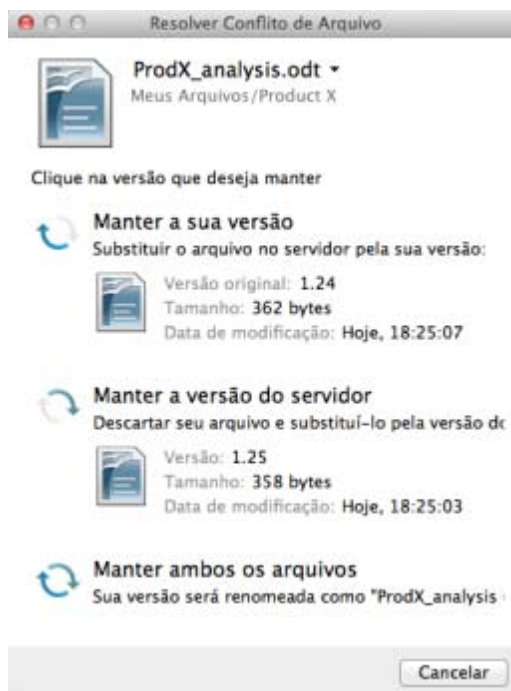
Resolver Conflito de Arquivo

ProdX_analysis.odt ▾
Meus Arquivos/Product X

Clique na versão que deseja manter

Manter a sua versão
Substituir o arquivo no servidor pela sua versão:

Versão original: 1.24
Tamanho: 362 bytes
Data de modificação: Hoje, 18:25:07

Manter a versão do servidor
Descartar seu arquivo e substituí-lo pela versão d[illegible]

Versão: 1.25
Tamanho: 358 bytes
Data de modificação: Hoje, 18:25:03

Manter ambos os arquivos
Sua versão será renomeada como "ProdX_analysis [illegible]

Cancelar